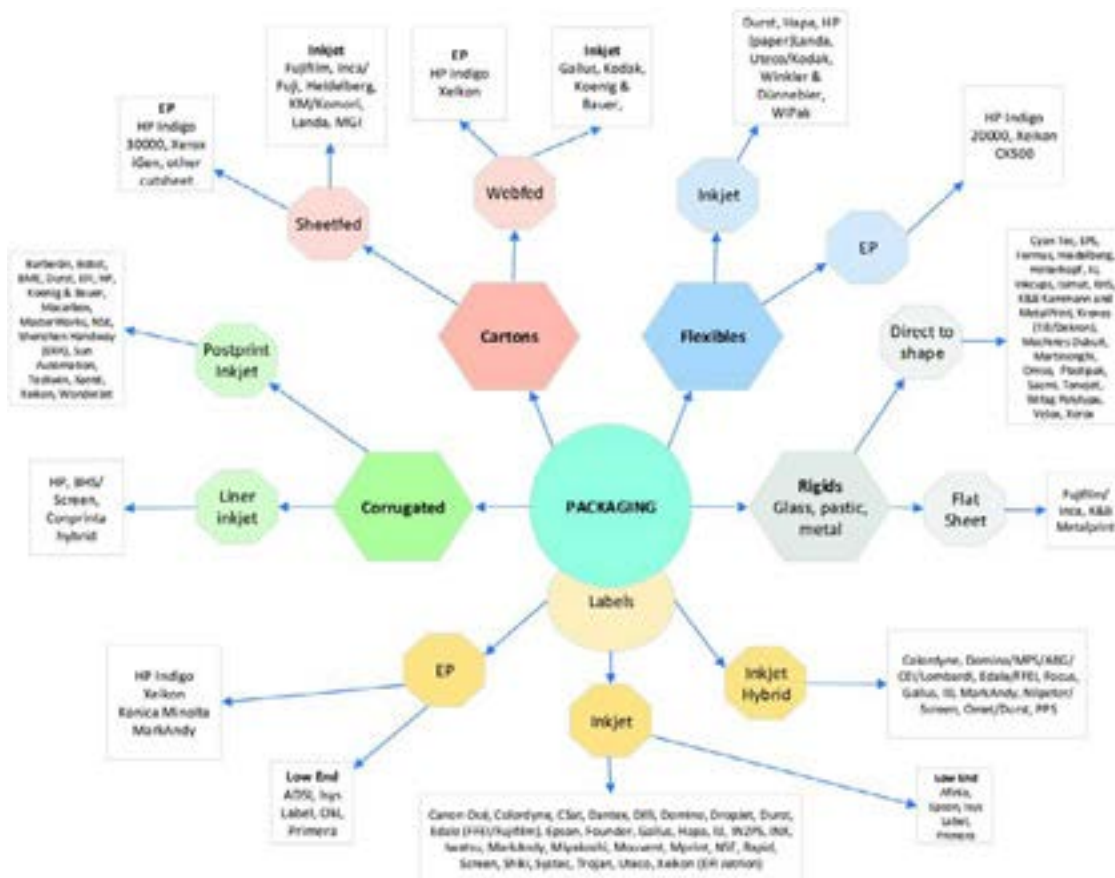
PACKAGING

Cartons

Sheetfed

EP
HP Indigo 30000, Xerox iGen, other cutsheet

Inkjet
Fujifilm, Inca/ Fuji, Heidelberg, KM/Komori, Landa, MGI

Webfed

EP
HP Indigo Xeikon

Inkjet
Gallus, Kodak, Koenig & Bauer,

Flexibles

Inkjet

Durst, Hapa, HP (paper)Landa, Uteco/Kodak, Winkler & Dünnebier, WiPak

EP

HP Indigo 20000, Xeikon CX500

Rigids
Glass, pastic, metal

Direct to shape

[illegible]

Flat Sheet

Fujifilm/ Inca, K&B Metalprint

Corrugated

Postprint Inkjet

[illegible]

Liner inkjet

HP, BHS/ Screen, Conprinta hybrid

Labels

EP

HP Indigo
Xeikon
Konica Minolta
MarkAndy

Low End
AOSI, Isys Label, OKI, Primera

Inkjet

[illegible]

Low End
Afinia, Epson, Isys Label, Primera

Inkjet Hybrid

Colordyne, Domino/MPS/ABG/ CEI/Lombardi, Edale/FFEI, Focus, Gallus, IIJ, MarkAndy, Nilpeter/ Screen, Omet/Durst, PPS